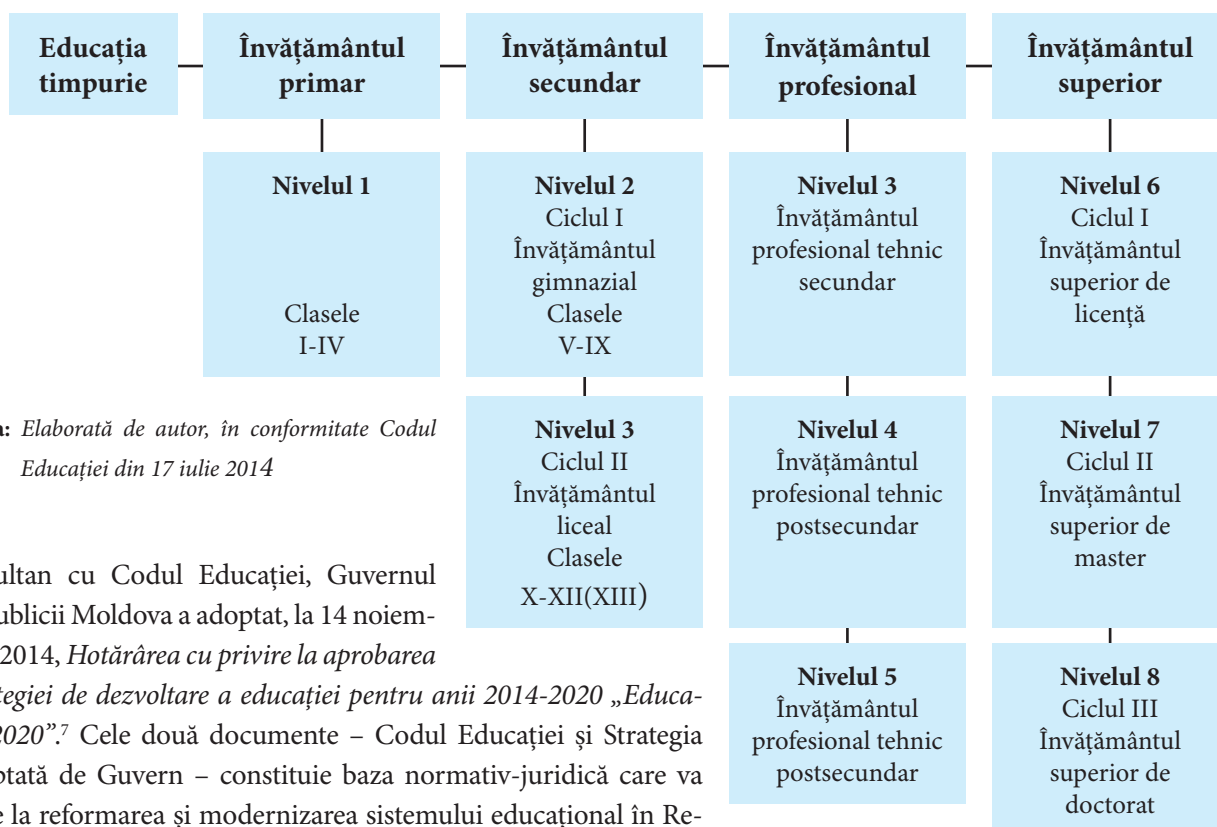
Educația timpurie

Învățământul primar

Nivelul 1

Clasele I-IV

Învățământul secundar

Nivelul 2
Ciclul I
Învățământul gimnazial
Clasele V-IX

Nivelul 3
Ciclul II
Învățământul liceal
Clasele X-XII(XIII)

Învățământul profesional

Nivelul 3
Învățământul profesional tehnic secundar

Nivelul 4
Învățământul profesional tehnic postsecundar

Nivelul 5
Învățământul profesional tehnic postsecundar

Învățământul superior

Nivelul 6
Ciclul I
Învățământul superior de licență

Nivelul 7
Ciclul II
Învățământul superior de master

Nivelul 8
Ciclul III
Învățământul superior de doctorat

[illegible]a: Elaborată de autor, în conformitate Codul Educației din 17 iulie 2014

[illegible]ultan cu Codul Educației, Guvernul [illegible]ublicii Moldova a adoptat, la 14 noiem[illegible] 2014, Hotărârea cu privire la aprobarea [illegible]tegiei de dezvoltare a educației pentru anii 2014-2020 „Educa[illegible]2020”.$^7$ Cele două documente – Codul Educației și Strategia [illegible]ptată de Guvern – constituie baza normativ-juridică care va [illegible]e la reformarea și modernizarea sistemului educațional în Re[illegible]